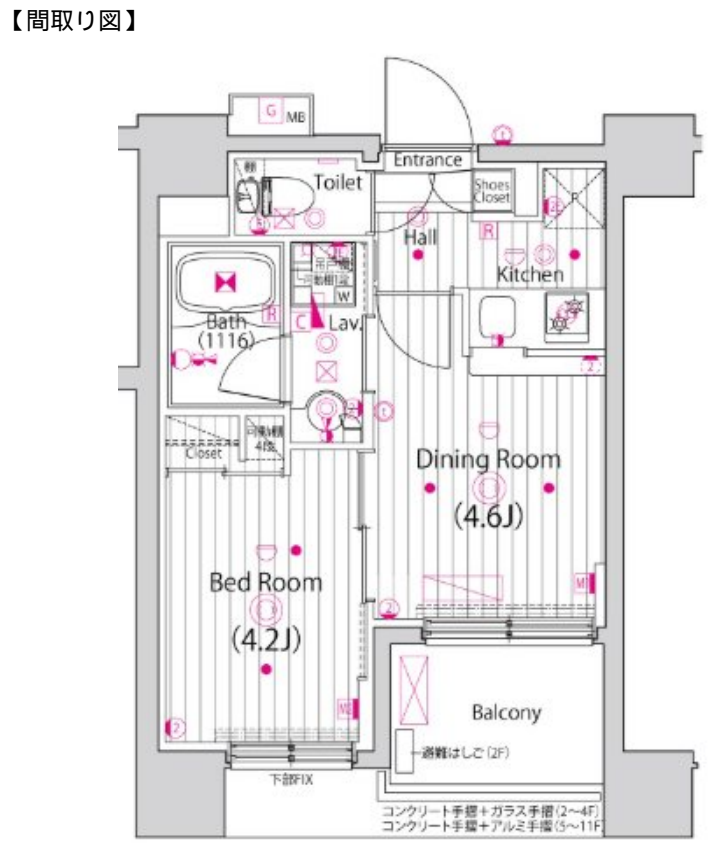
【間取り図】

G MB

Entrance

Toilet

Shoes Closet

Hall

R

Kitchen

吊戸棚
可動棚3段
W

Bath (1116)

R

C

Lav.

Closet

可動棚4段

Dining Room (4.6J)

Bed Room (4.2J)

Balcony

避難はしご(2F)

下部FIX

コンクリート手摺+ガラス手摺(2~4F)
コンクリート手摺+アルミ手摺(5~11F)